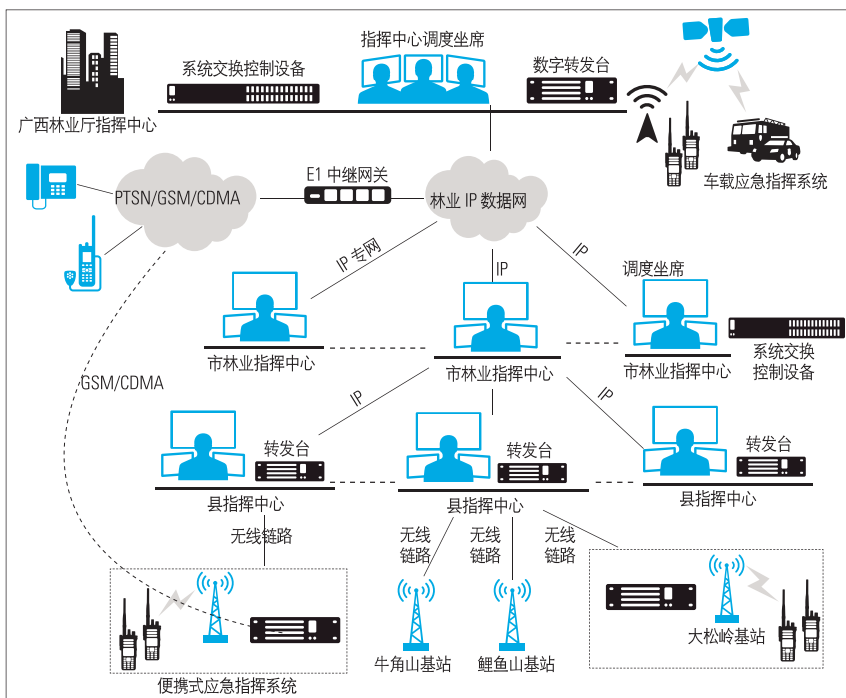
指挥中心调度坐席

系统交换控制设备

数字转发台

广西林业厅指挥中心

E1 中继网关

PTSN/GSM/CDMA

林业 IP 数据网

车载应急指挥系统

IP 专网

IP

IP

调度坐席

市林业指挥中心

市林业指挥中心

市林业指挥中心

系统交换控制设备

GSM/CDMA

IP

IP

转发台

转发台

转发台

县指挥中心

县指挥中心

县指挥中心

无线链路

无线链路

无线链路

无线链路

牛角山基站

鲤鱼山基站

大松岭基站

便携式应急指挥系统